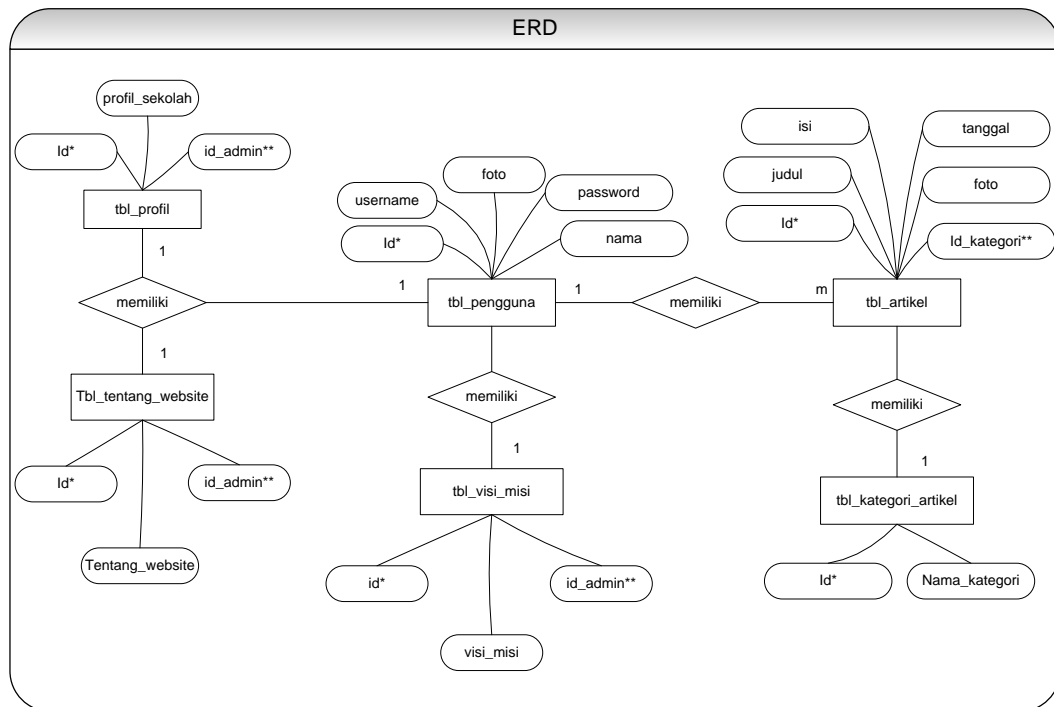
ERD

profil_sekolah
Id*
id_admin**
tbl_profil
1
memiliki
1
Tbl_tentang_website
Id*
id_admin**
Tentang_website

foto
username
password
Id*
nama
1
tbl_pengguna
1
memiliki
1
tbl_visi_misi
id*
id_admin**
visi_misi

isi
tanggal
judul
foto
Id*
Id_kategori**
memiliki
m
tbl_artikel
memiliki
1
tbl_kategori_artikel
Id*
Nama_kategori